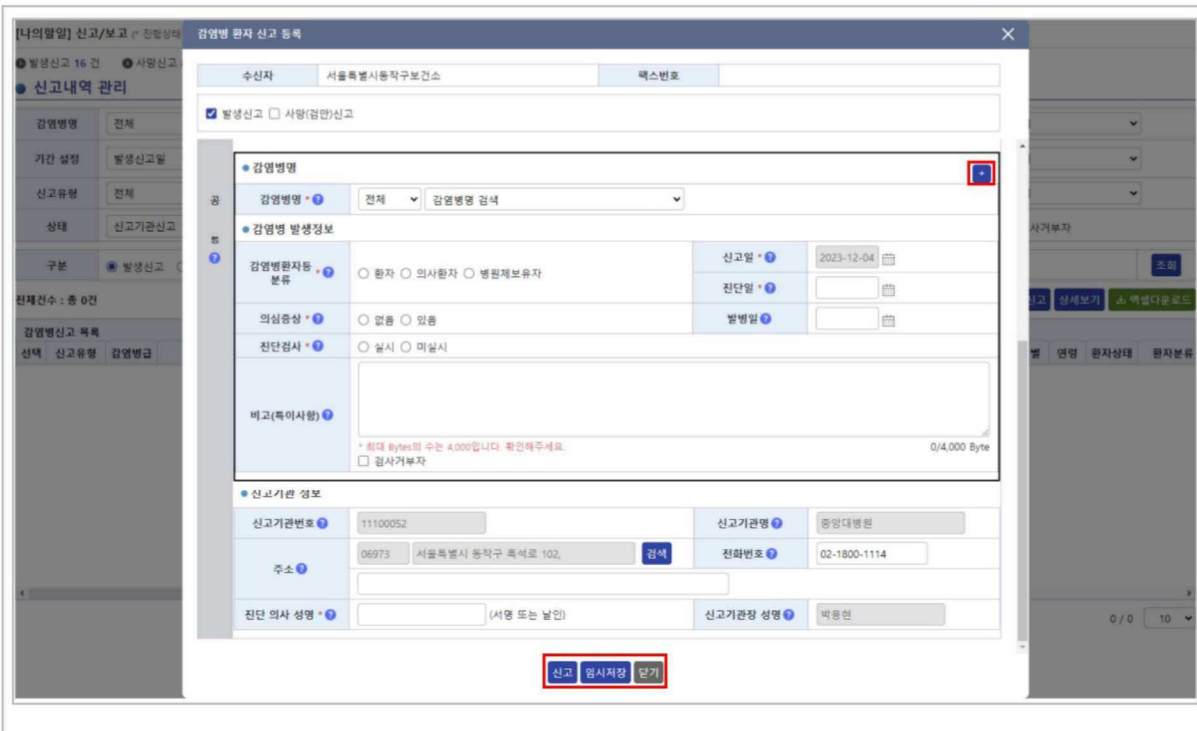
[나의할일] 신고/보고 (* 진행상태
발생신고 16 건 사망신고
신고내역 관리

감염병명 전체
기간 설정 발생신고일
신고유형 전체
상태 신고기관신고
구분 ◉ 발생신고
전체건수 : 총 0건
감염병신고 목록
선택 신고유형 감염병급

감염병 환자 신고 등록

| 수신자 | 서울특별시동작구보건소 | 팩스번호 | |
|---|---|---|---|

☑ 발생신고 ☐ 사망(검안)신고

공통

● 감염병명
+

감염병명 * 전체 감염병명 검색

● 감염병 발생정보

| 감염병환자등 분류 * | ○ 환자 ○ 의사환자 ○ 병원체보유자 | 신고일 * | 2023-12-04 |
|---|---|---|---|
| | | 진단일 * | |
| 의심증상 * | ○ 없음 ○ 있음 | 발병일 | |
| 진단검사 * | ○ 실시 ○ 미실시 | | |
| 비고(특이사항) | * 최대 Bytes의 수는 4,000입니다. 확인해주세요. ☐ 검사거부자 | | 0/4,000 Byte |

● 신고기관 정보

| 신고기관번호 | 11100052 | 신고기관명 | 중앙대병원 |
|---|---|---|---|
| 주소 | 06973 서울특별시 동작구 흑석로 102, 검색 | 전화번호 | 02-1800-1114 |
| 진단 의사 성명 * | (서명 또는 날인) | 신고기관장 성명 | 박응현 |

신고 임시저장 닫기

사거부자
조회
신고 상세보기 엑셀다운로드
별 연령 환자상태 환자분류
0 / 0 10